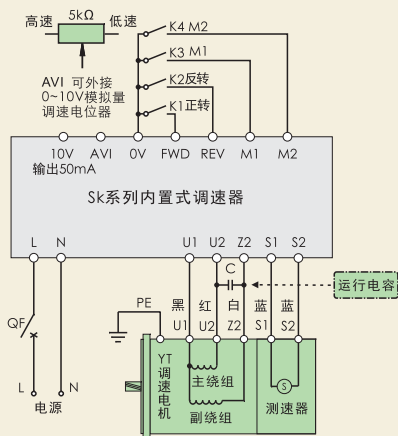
高速 5kΩ 低速

AVI 可外接 0~10V模拟量 调速电位器

K4 M2
K3 M1
K2反转
K1正转

10V AVI 0V FWD REV M1 M2

输出50mA

Sk系列内置式调速器

L N U1 U2 Z2 S1 S2

C

运行电容

PE

黑 红 白 蓝 蓝

U1 U2 Z2 S1 S2

QF

L N

电源

YT 调速电机

主绕组

副绕组

S

测速器